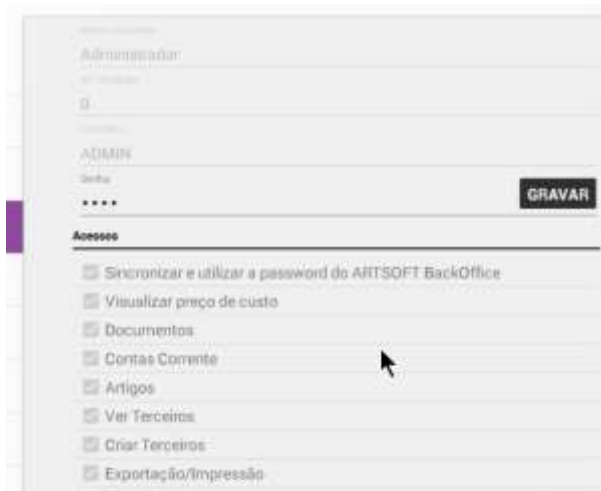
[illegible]
Administrador
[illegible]
0
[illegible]
ADMIN
Senha
••••
GRAVAR
Acessos
Sincronizar e utilizar a password do ARTSOFT BackOffice
Visualizar preço de custo
Documentos
Contas Corrente
Artigos
Ver Terceiros
Criar Terceiros
Exportação/Impressão